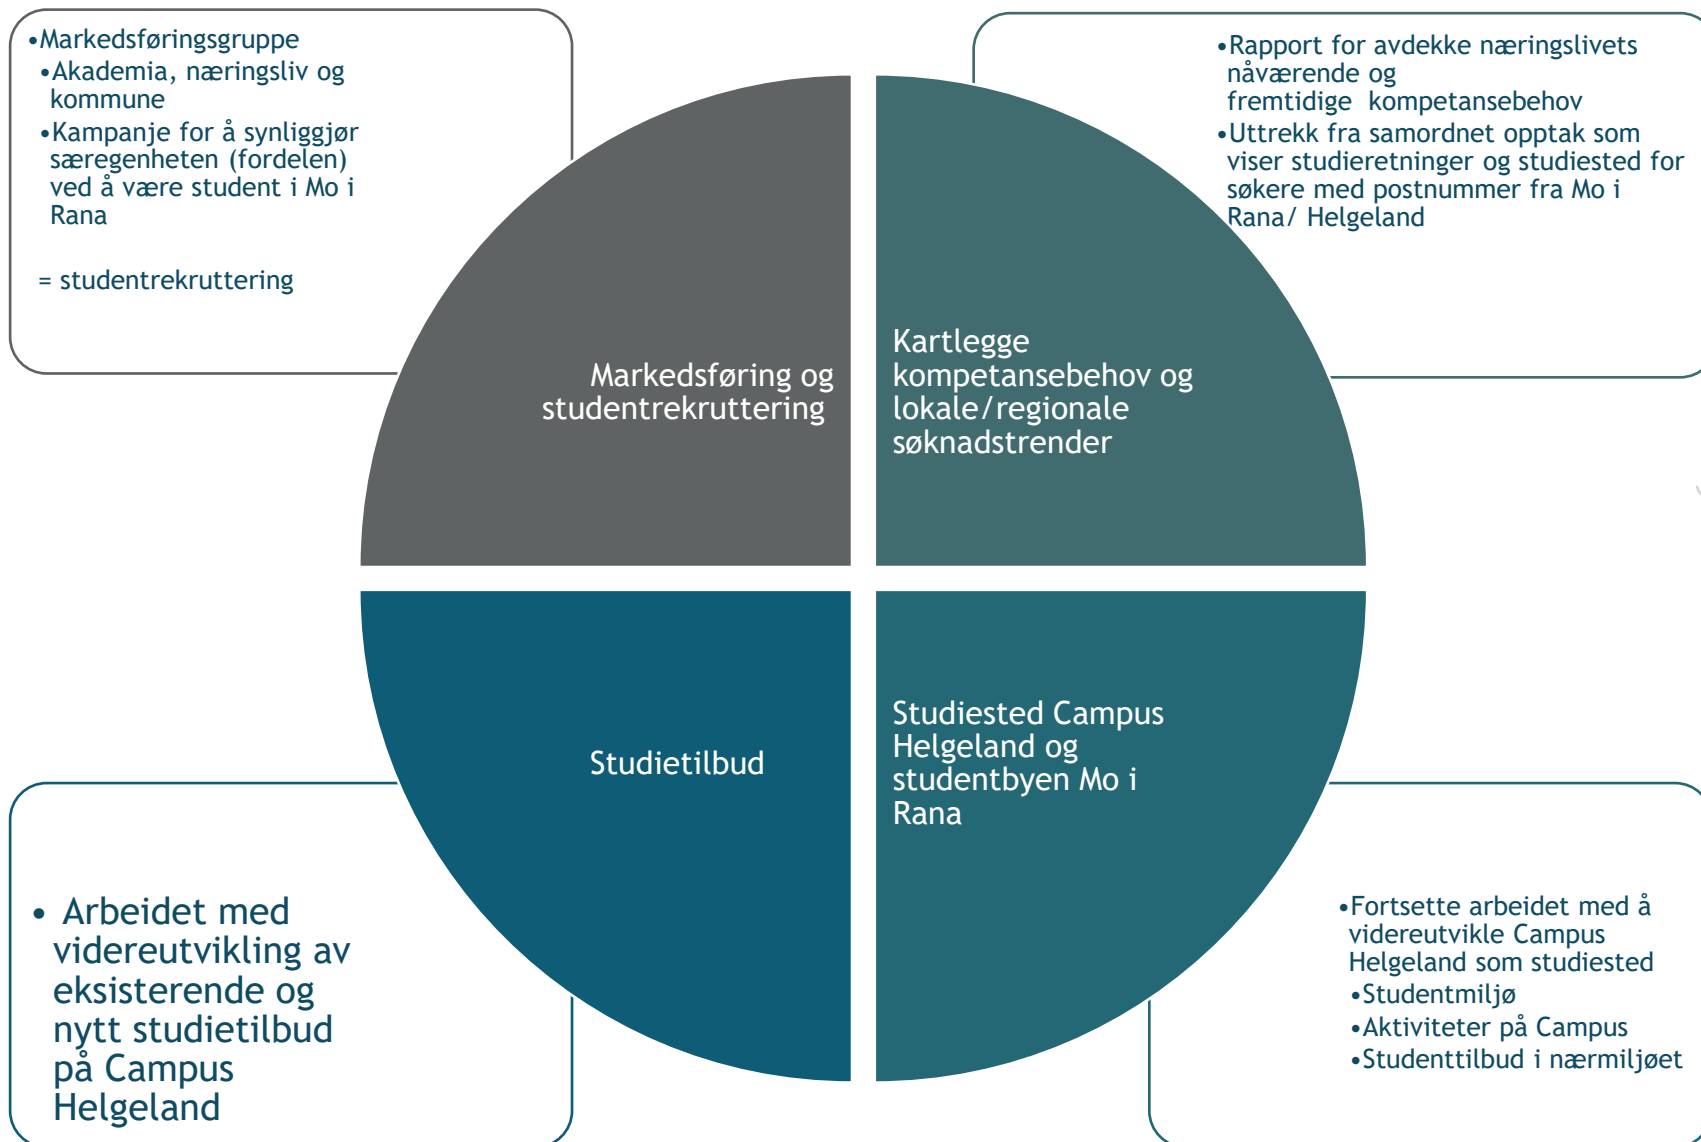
•Markedsføringsgruppe
•Akademia, næringsliv og kommune
•Kampanje for å synliggjør særegenheten (fordelen) ved å være student i Mo i Rana

= studentrekruttering

•Rapport for avdekke næringslivets nåværende og fremtidige kompetansebehov
•Uttrekk fra samordnet opptak som viser studieretninger og studiested for søkere med postnummer fra Mo i Rana/ Helgeland

Markedsføring og studentrekruttering

Kartlegge kompetansebehov og lokale/regionale søknadstrender

Studietilbud

Studiested Campus Helgeland og studentbyen Mo i Rana

• Arbeidet med videreutvikling av eksisterende og nytt studietilbud på Campus Helgeland

•Fortsette arbeidet med å videreutvikle Campus Helgeland som studiested
•Studentmiljø
•Aktiviteter på Campus
•Studenttilbud i nærmiljøet